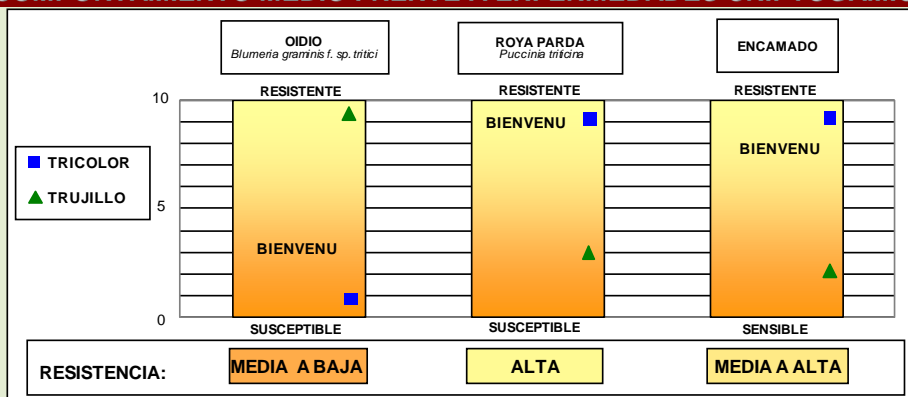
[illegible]

OIDIO
Blumeria graminis f. sp. tritici

ROYA PARDA
Puccinia triticina

ENCAMADO

TRICOLOR
TRUJILLO

10
5
0

RESISTENTE
BIENVENU
SUSCEPTIBLE

RESISTENTE
BIENVENU
SUSCEPTIBLE

RESISTENTE
BIENVENU
SENSIBLE

RESISTENCIA: MEDIA A BAJA ALTA MEDIA A ALTA